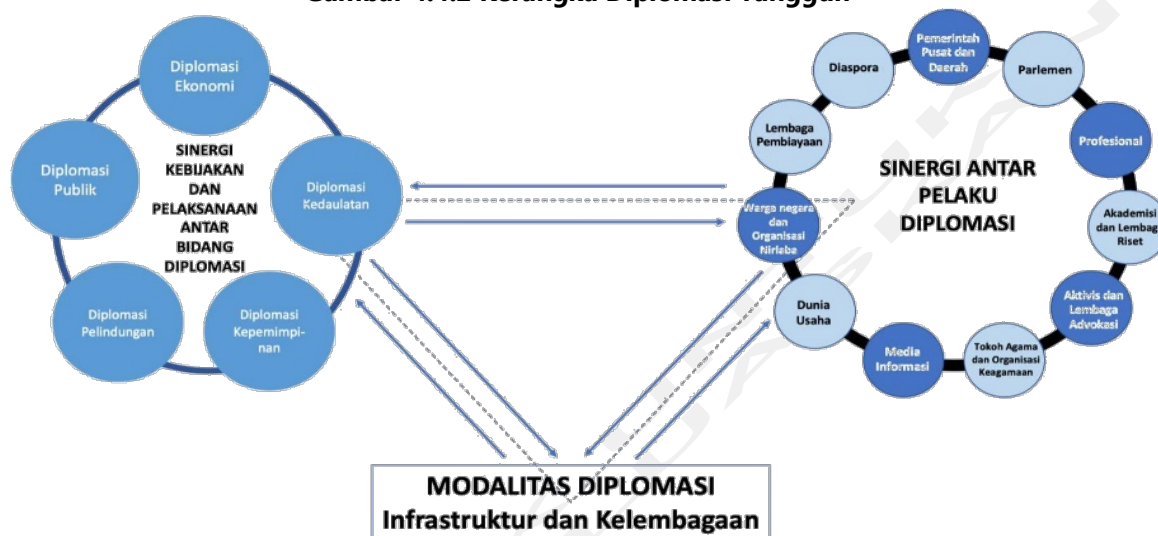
Gambar 4.42 Kerangka Diplomasi Tangguh

Diplomasi Ekonomi

Diplomasi Publik

SINERGI KEBIJAKAN DAN PELAKSANAAN ANTAR BIDANG DIPLOMASI

Diplomasi Kedaulatan

Diplomasi Pelindungan

Diplomasi Kepemimpinan

Pemerintah Pusat dan Daerah

Diaspora

Parlemen

Lembaga Pembiayaan

Profesional

SINERGI ANTAR PELAKU DIPLOMASI

Warga negara dan Organisasi Nirlaba

Akademisi dan Lembaga Riset

Dunia Usaha

Aktivis dan Lembaga Advokasi

Media Informasi

Tokoh Agama dan Organisasi Keagamaan

MODALITAS DIPLOMASI
Infrastruktur dan Kelembagaan